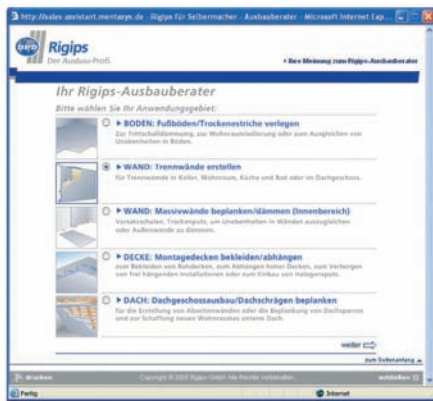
http://bales-assistant.mentasys.de - Rigips für Selbermacher - Ausbauberater - Microsoft Internet Exp...

Rigips
Der Ausbau-Profi.

▸ Ihre Meinung zum Rigips-Ausbauberater

Ihr Rigips-Ausbauberater

Bitte wählen Sie Ihr Anwendungsgebiet:

▸ BODEN: Fußböden/Trockenestriche verlegen
Zur Trittschalldämmung, zur Wohnraumisolierung oder zum Ausgleichen von Unebenheiten in Böden.

▸ WAND: Trennwände erstellen
Für Trennwände in Keller, Wohnraum, Küche und Bad oder im Dachgeschoss.

▸ WAND: Massivwände beplanken/dämmen (Innenbereich)
Vorsatzschalen, Trockenputz, um Unebenheiten in Wänden auszugleichen oder Außenwände zu dämmen.

▸ DECKE: Montagedecken bekleiden/abhängen
Zum Bekleiden von Rohdecken, zum Abhängen hoher Decken, zum Verbergen von frei hängenden Installationen oder zum Einbau von Halogenspots.

▸ DACH: Dachgeschossausbau/Dachschrägen beplanken
Für die Erstellung von Abseitenwänden oder die Beplankung von Dachsparren und zur Schaffung neuer Wohnräume unterm Dach.

weiter

zum Seitenanfang

drucken

Copyright © 2005 Rigips GmbH. Alle Rechte vorbehalten.

schließen

Fertig

Internet